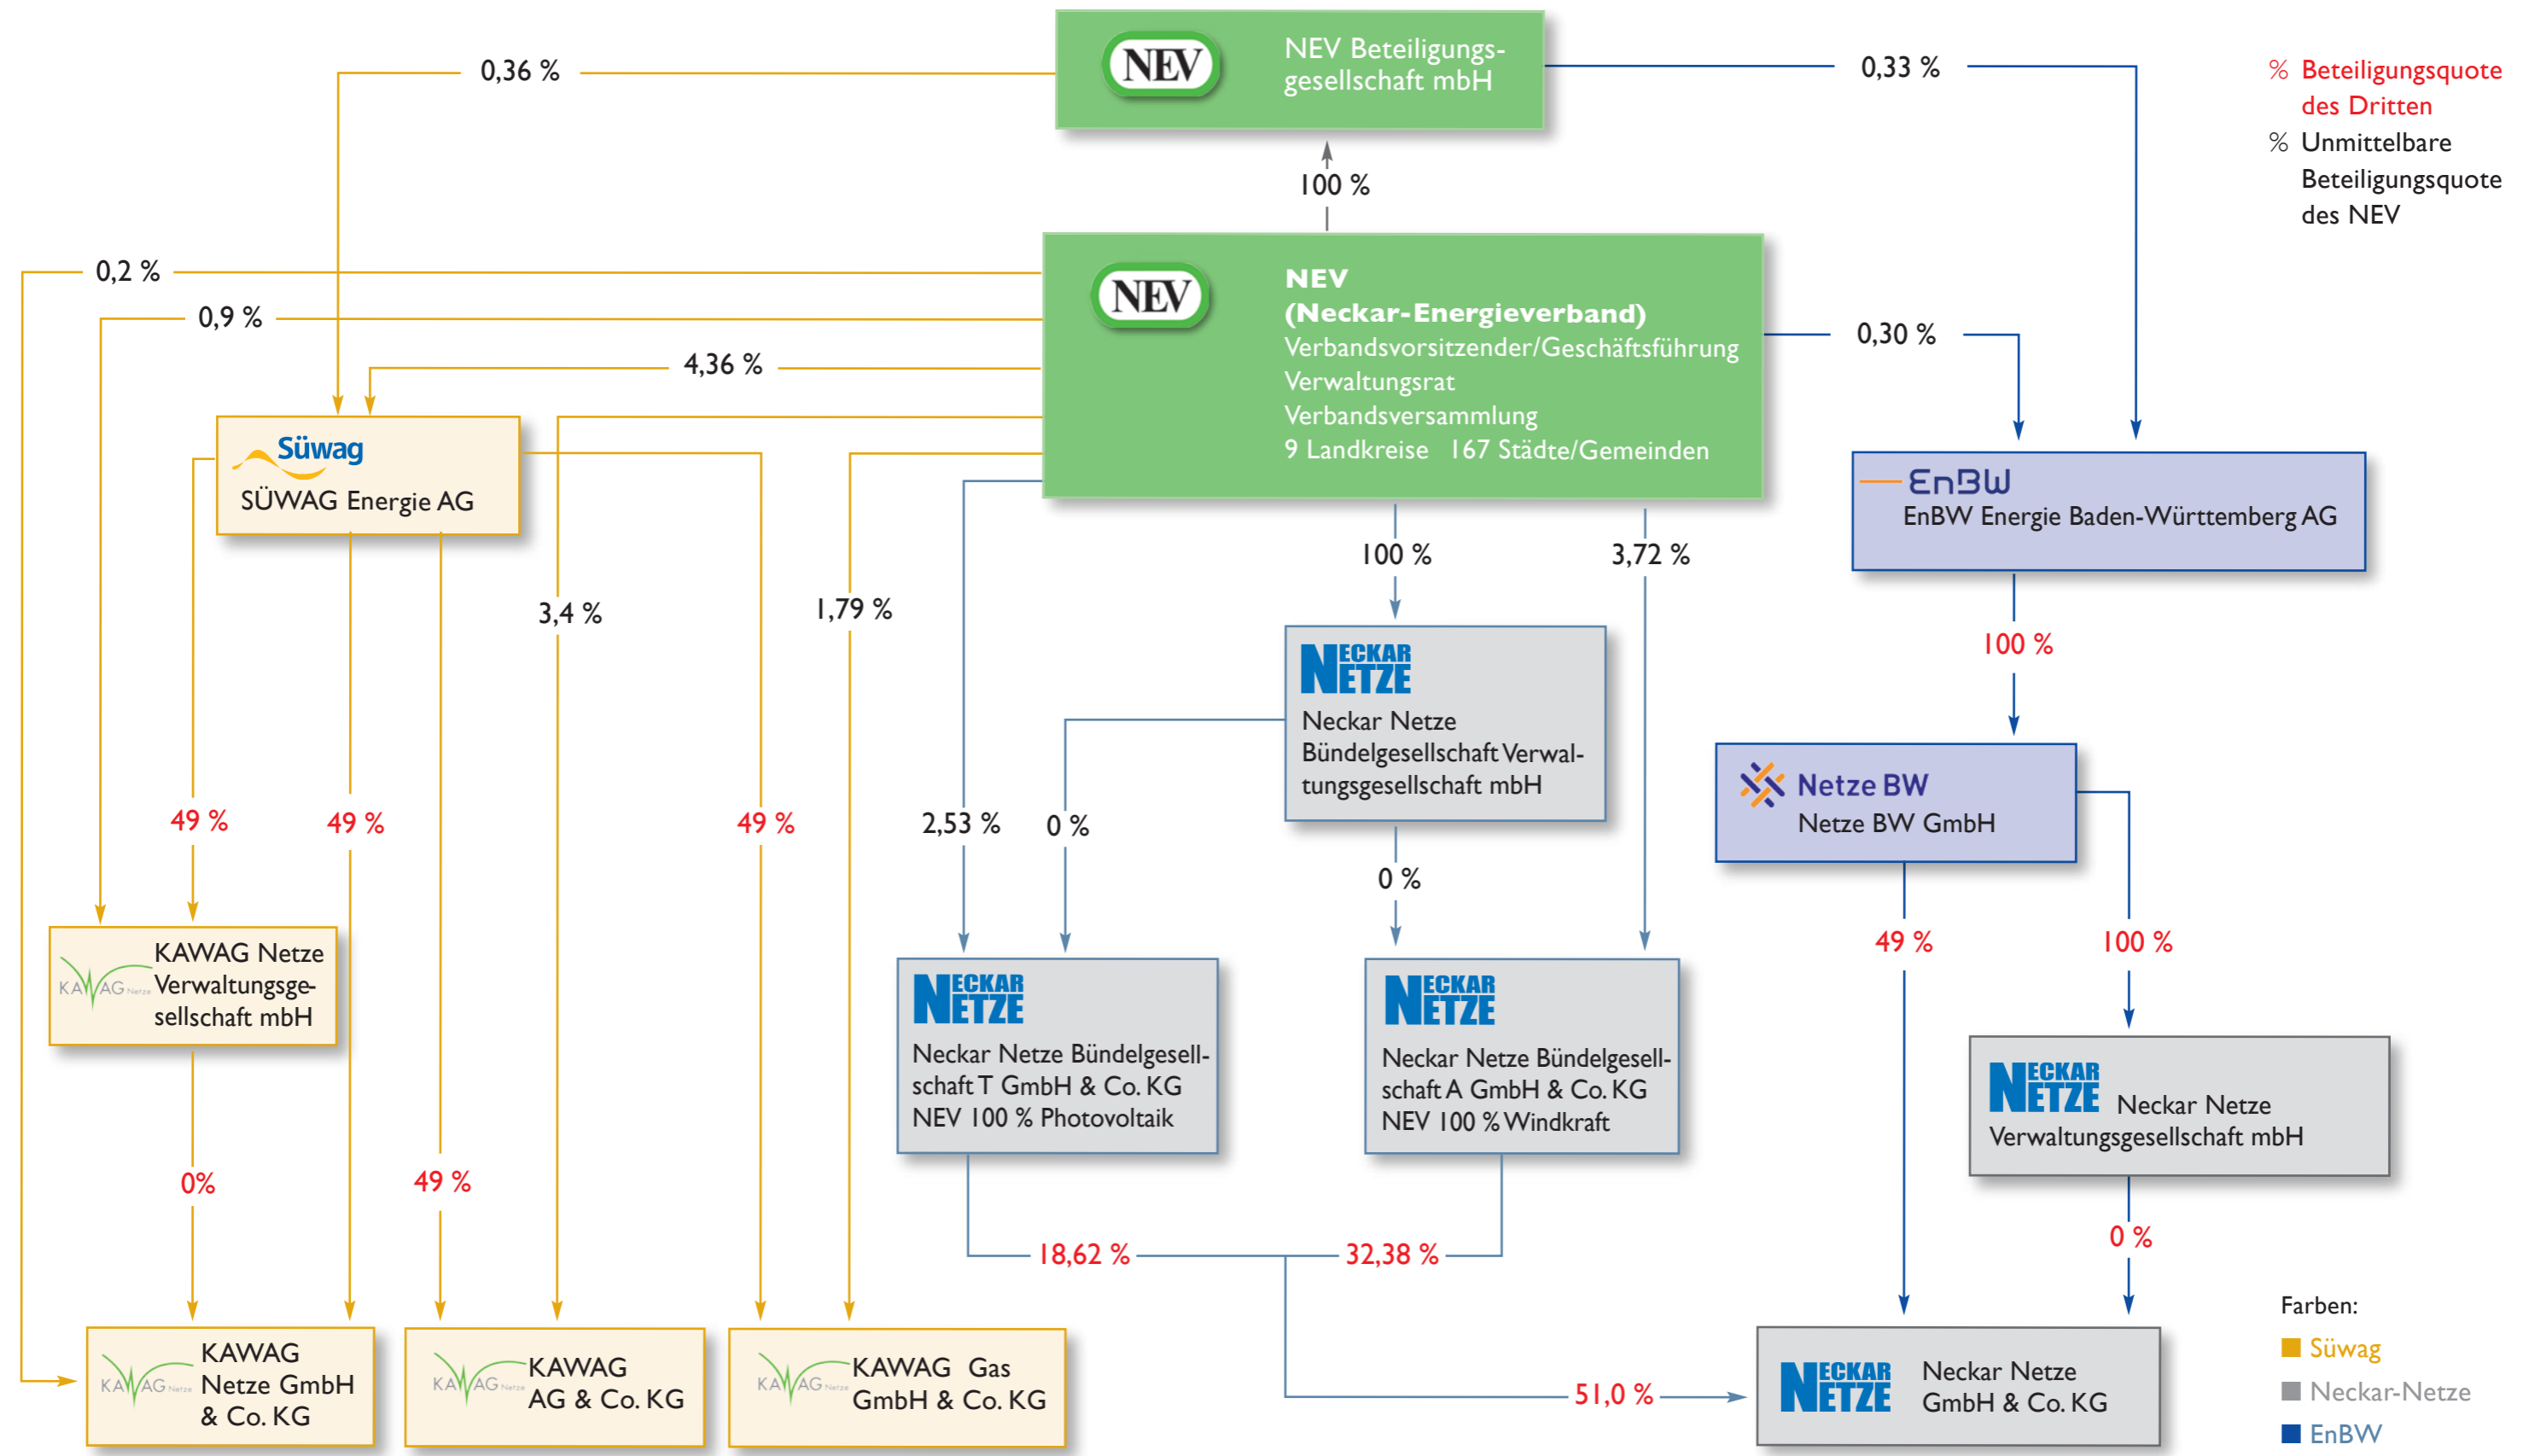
NEV NEV Beteiligungsgesellschaft mbH

0,36 %

0,33 %

% Beteiligungsquote des Dritten
% Unmittelbare Beteiligungsquote des NEV

100 %

0,2 %

0,9 %

4,36 %

NEV NEV (Neckar-Energieverband)
Verbandsvorsitzender/Geschäftsführung
Verwaltungsrat
Verbandsversammlung
9 Landkreise 167 Städte/Gemeinden

0,30 %

Süwag
SÜWAG Energie AG

EnBW
EnBW Energie Baden-Württemberg AG

100 %

3,72 %

3,4 %

1,79 %

NECKAR NETZE
Neckar Netze Bündelgesellschaft Verwaltungsgesellschaft mbH

100 %

Netze BW
Netze BW GmbH

49 %

49 %

49 %

2,53 %

0 %

0 %

49 %

100 %

KAWAG Netze
KAWAG Netze Verwaltungsgesellschaft mbH

NECKAR NETZE
Neckar Netze Bündelgesellschaft T GmbH & Co. KG
NEV 100 % Photovoltaik

NECKAR NETZE
Neckar Netze Bündelgesellschaft A GmbH & Co. KG
NEV 100 % Windkraft

NECKAR NETZE Neckar Netze Verwaltungsgesellschaft mbH

0%

49 %

18,62 %

32,38 %

0 %

Farben:

KAWAG Netze KAWAG Netze GmbH & Co. KG

KAWAG Netze KAWAG AG & Co. KG

KAWAG Netze KAWAG Gas GmbH & Co. KG

51,0 %

NECKAR NETZE Neckar Netze GmbH & Co. KG

Süwag
Neckar-Netze
EnBW